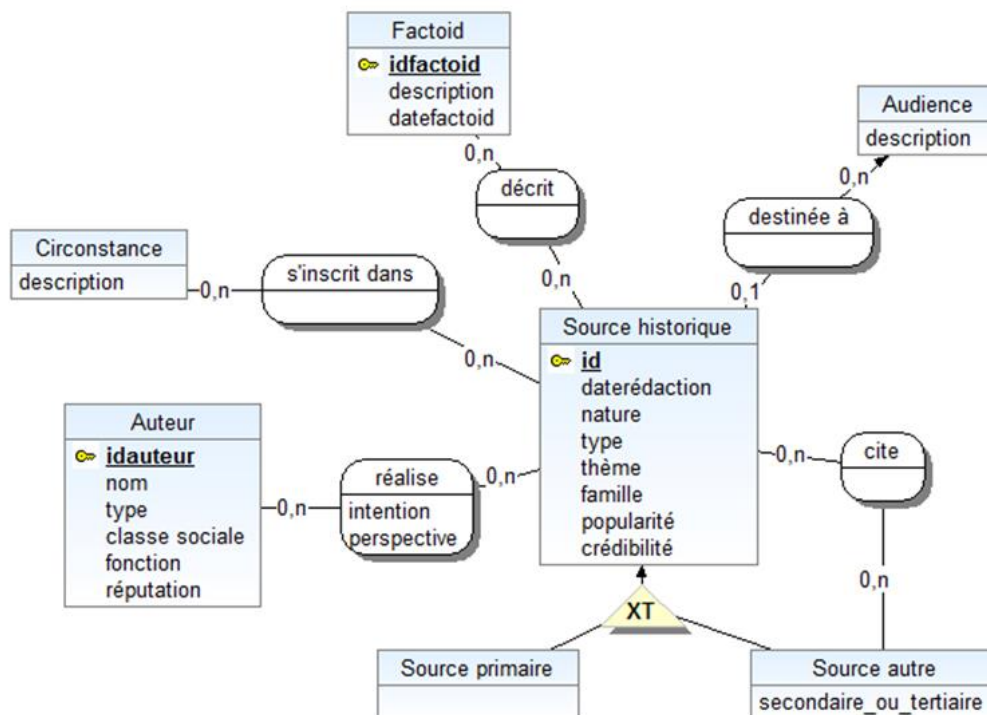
Factoid
idfactoid
description
datefactoid

Audience
description

0,n

décrit

0,n

destinée à

Circonstance
description

0,n

s'inscrit dans

0,n

0,1

Source historique
id
daterédaction
nature
type
thème
famille
popularité
crédibilité

0,n

Auteur
idauteur
nom
type
classe sociale
fonction
réputation

0,n

réalise
intention
perspective

0,n

0,n

cite

0,n

XT

Source primaire

Source autre
secondaire_ou_tertiaire